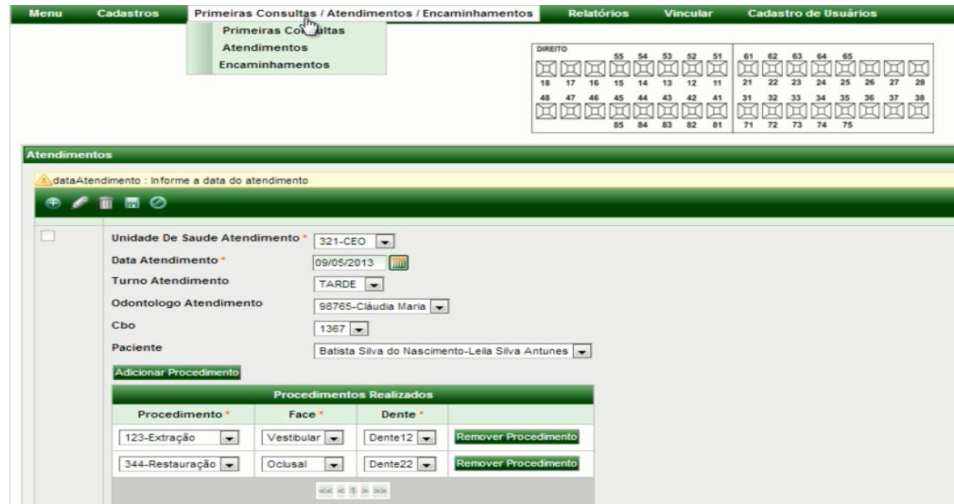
Menu Cadastros Primeiras Consultas / Atendimentos / Encaminhamentos Relatórios Vincular Cadastro de Usuários

Primeiras Consultas
Atendimentos
Encaminhamentos

DIREITO
55 54 53 52 51 61 62 63 64 65
18 17 16 15 14 13 12 11 21 22 23 24 25 26 27 28
48 47 46 45 44 43 42 41 31 32 33 34 35 36 37 38
85 84 83 82 81 71 72 73 74 75

Atendimentos

dataAtendimento : Informe a data do atendimento

Unidade De Saude Atendimento * 321-CEO
Data Atendimento * 09/05/2013
Turno Atendimento TARDE
Odontologo Atendimento 98765-Cláudia Maria
Cbo 1367
Paciente Batista Silva do Nascimento-Leila Silva Antunes

Adicionar Procedimento

Procedimentos Realizados

| Procedimento * | Face * | Dente * | |
|---|---|---|---|
| 123-Extração | Vestibular | Dente12 | Remover Procedimento |
| 344-Restauração | Oclusal | Dente22 | Remover Procedimento |

<< < 1 > >>